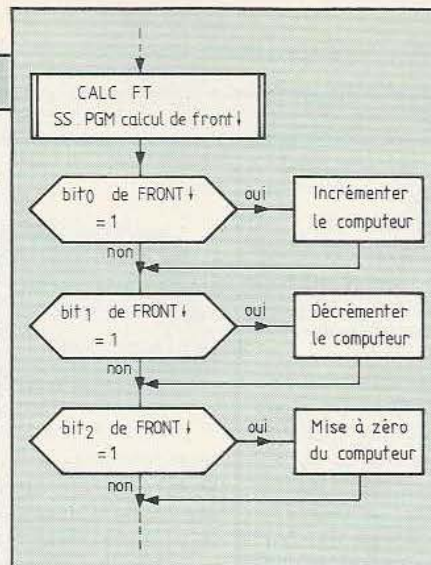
CALC FT
SS PGM calcul de front ↓

bit$_0$ de FRONT ↓ = 1

oui

Incrémenter le computeur

non

bit$_1$ de FRONT ↓ = 1

oui

Décrémenter le computeur

non

bit$_2$ de FRONT ↓ = 1

oui

Mise à zéro du computeur

non